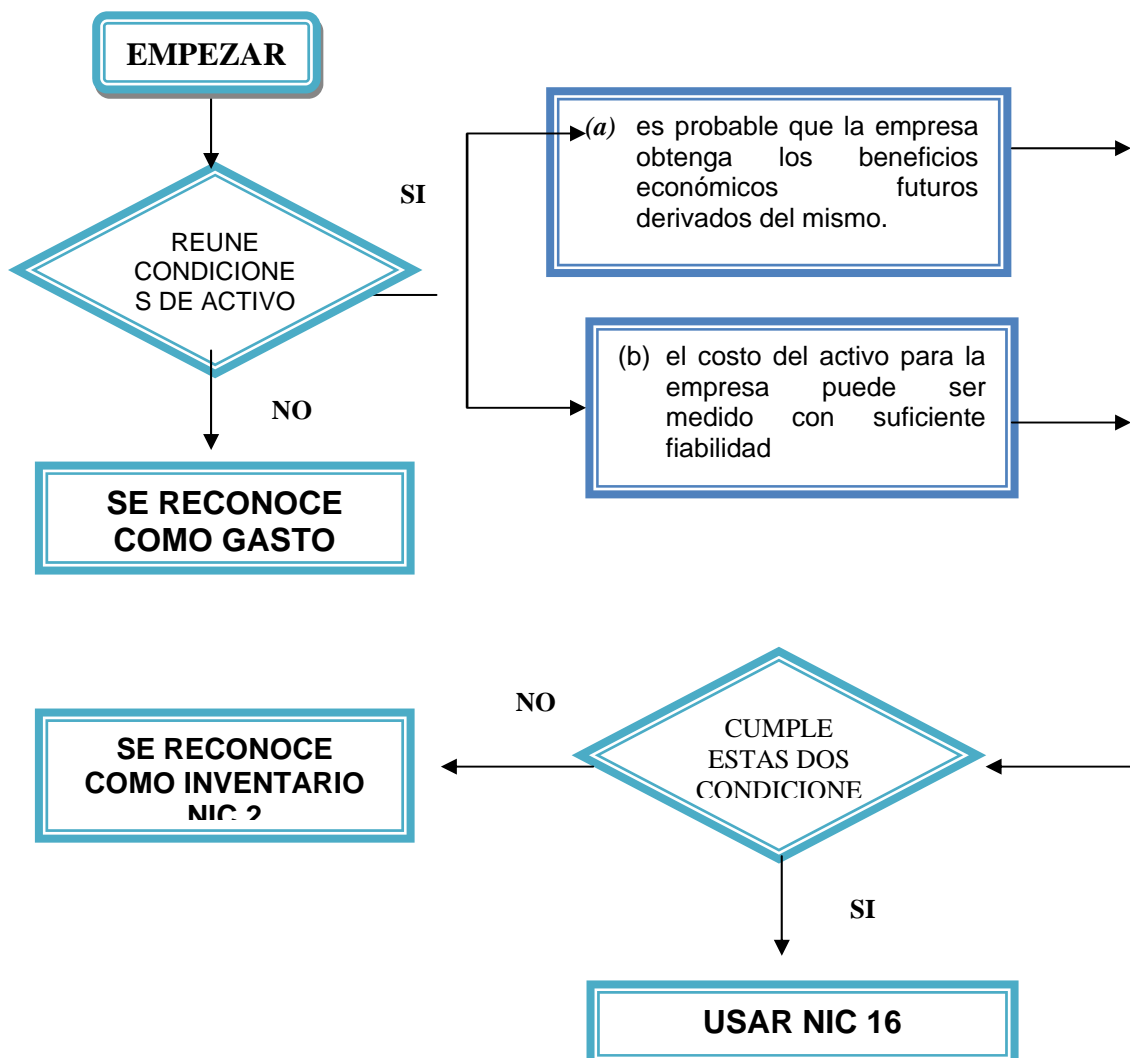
EMPEZAR

REUNE CONDICIONE S DE ACTIVO

SI

(a) es probable que la empresa obtenga los beneficios económicos futuros derivados del mismo.

(b) el costo del activo para la empresa puede ser medido con suficiente fiabilidad

NO

SE RECONOCE COMO GASTO

NO

SE RECONOCE COMO INVENTARIO NIC 2

CUMPLE ESTAS DOS CONDICIONE

SI

USAR NIC 16